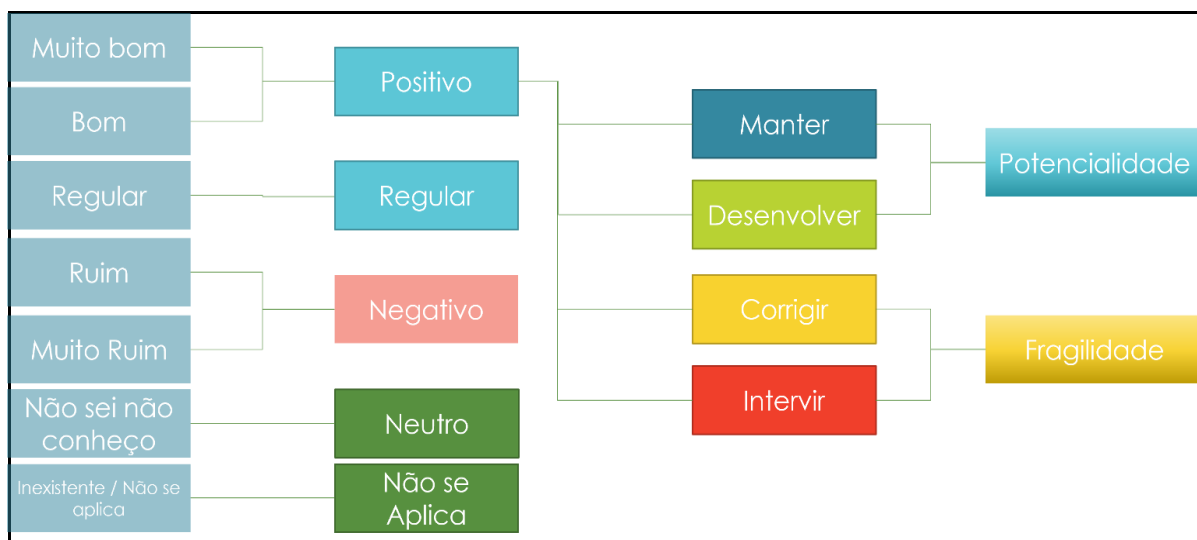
Muito bom

Bom

Regular

Ruim

Muito Ruim

Não sei não conheço

Inexistente / Não se aplica

Positivo

Regular

Negativo

Neutro

Não se Aplica

Manter

Desenvolver

Corrigir

Intervir

Potencialidade

Fragilidade